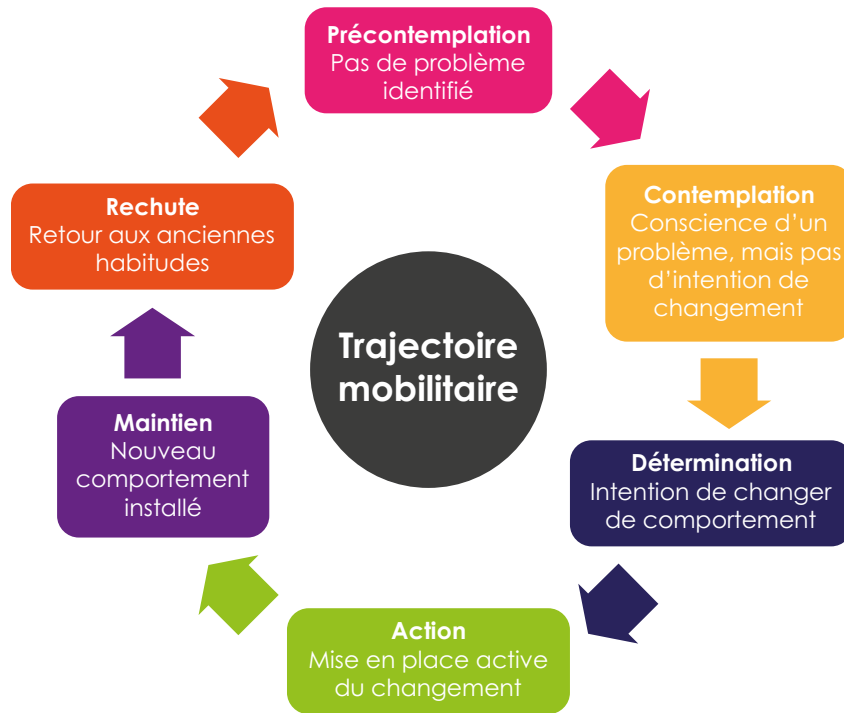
**Précontemplation**
Pas de problème identifié

**Contemplation**
Conscience d'un problème, mais pas d'intention de changement

**Détermination**
Intention de changer de comportement

**Action**
Mise en place active du changement

**Maintien**
Nouveau comportement installé

**Rechute**
Retour aux anciennes habitudes

**Trajectoire mobilitaire**